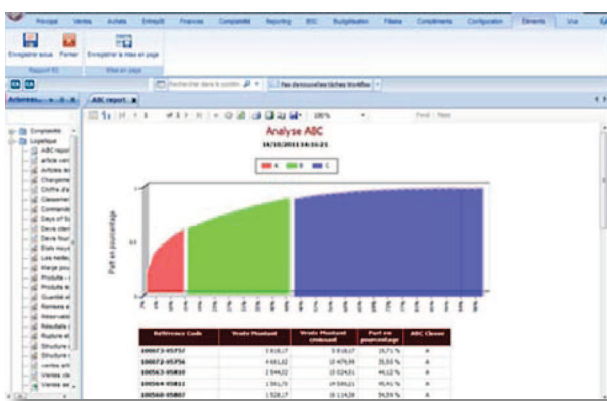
Principal Ventes Achats Entrepôt Finances Comptabilité Reporting BSC Budgétisation Filiales Compléments Configuration Éléments Vue

Enregistrer sous Fermer Enregistrer la mise en page

Rapport BI Mise en page

Rechercher dans le système

Mes demandes/mes tâches Workflow

Arbores... ABC report

Comptabilité
Logistique
ABC report
article vers
Articles av
Changeme
Chiffre d'a
Classemen
Commande
Days of Su
Devis client
Devis four
État moyen
Les meilleu
Marge pou
Produits
Produits le
Quantité et
Réservatio
Résultats
Rupture et
Structure
Structure
ventes arti
Ventes cli
Ventes an

100%

Analyse ABC

14/10/2011 16:16:21

A B C

Part en pourcentage

| Référence Code | Vente Montant | Vente Montant cumulé | Part en pourcentage | ABC Classe |
|---|---|---|---|---|
| 100673-05757 | 5 918,17 | 5 918,17 | 19,71 % | A |
| 100672-05756 | 4 681,22 | 10 479,39 | 35,00 % | A |
| 100563-05810 | 2 544,02 | 13 024,51 | 44,12 % | A |
| 100564-05811 | 1 561,70 | 14 586,21 | 45,91 % | A |
| 100560-05807 | 1 528,17 | 16 114,38 | 54,59 % | A |